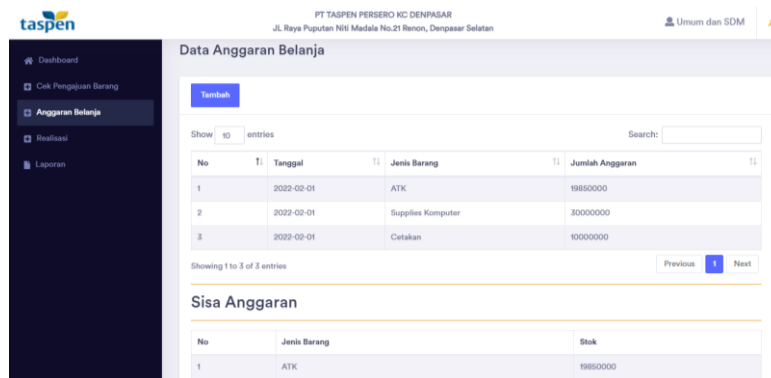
taspen

PT TASPEN PERSERO KC DENPASAR
JL Raya Puputan Niti Madala No.21 Renon, Denpasar Selatan

Umum dan SDM

Dashboard
Cek Pengajuan Barang
Anggaran Belanja
Realisasi
Laporan

Data Anggaran Belanja

Tambah

Show 10 entries

Search:

| No | Tanggal | Jenis Barang | Jumlah Anggaran |
|---|---|---|---|
| 1 | 2022-02-01 | ATK | 19850000 |
| 2 | 2022-02-01 | Supplies Komputer | 30000000 |
| 3 | 2022-02-01 | Cetakan | 10000000 |

Showing 1 to 3 of 3 entries

Previous 1 Next

Sisa Anggaran

| No | Jenis Barang | Stok |
|---|---|---|
| 1 | ATK | 19850000 |